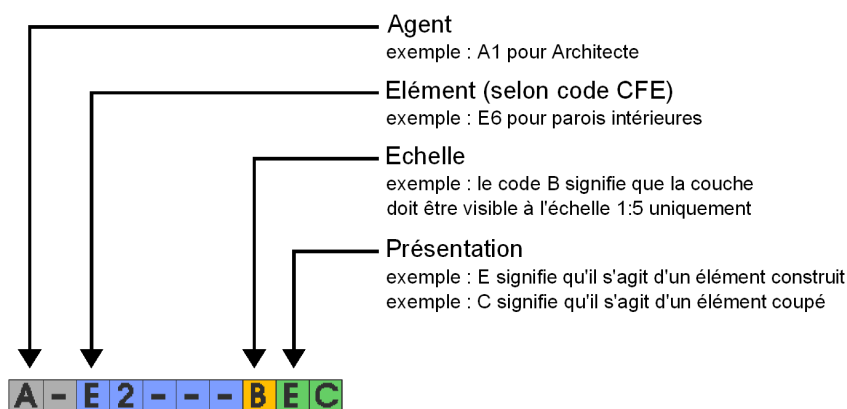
Agent
exemple : A1 pour Architecte

Elément (selon code CFE)
exemple : E6 pour parois intérieures

Echelle
exemple : le code B signifie que la couche doit être visible à l'échelle 1:5 uniquement

Présentation
exemple : E signifie qu'il s'agit d'un élément construit
exemple : C signifie qu'il s'agit d'un élément coupé

| A | - | E | 2 | - | - | - | B | E | C |
|---|---|---|---|---|---|---|---|---|---|